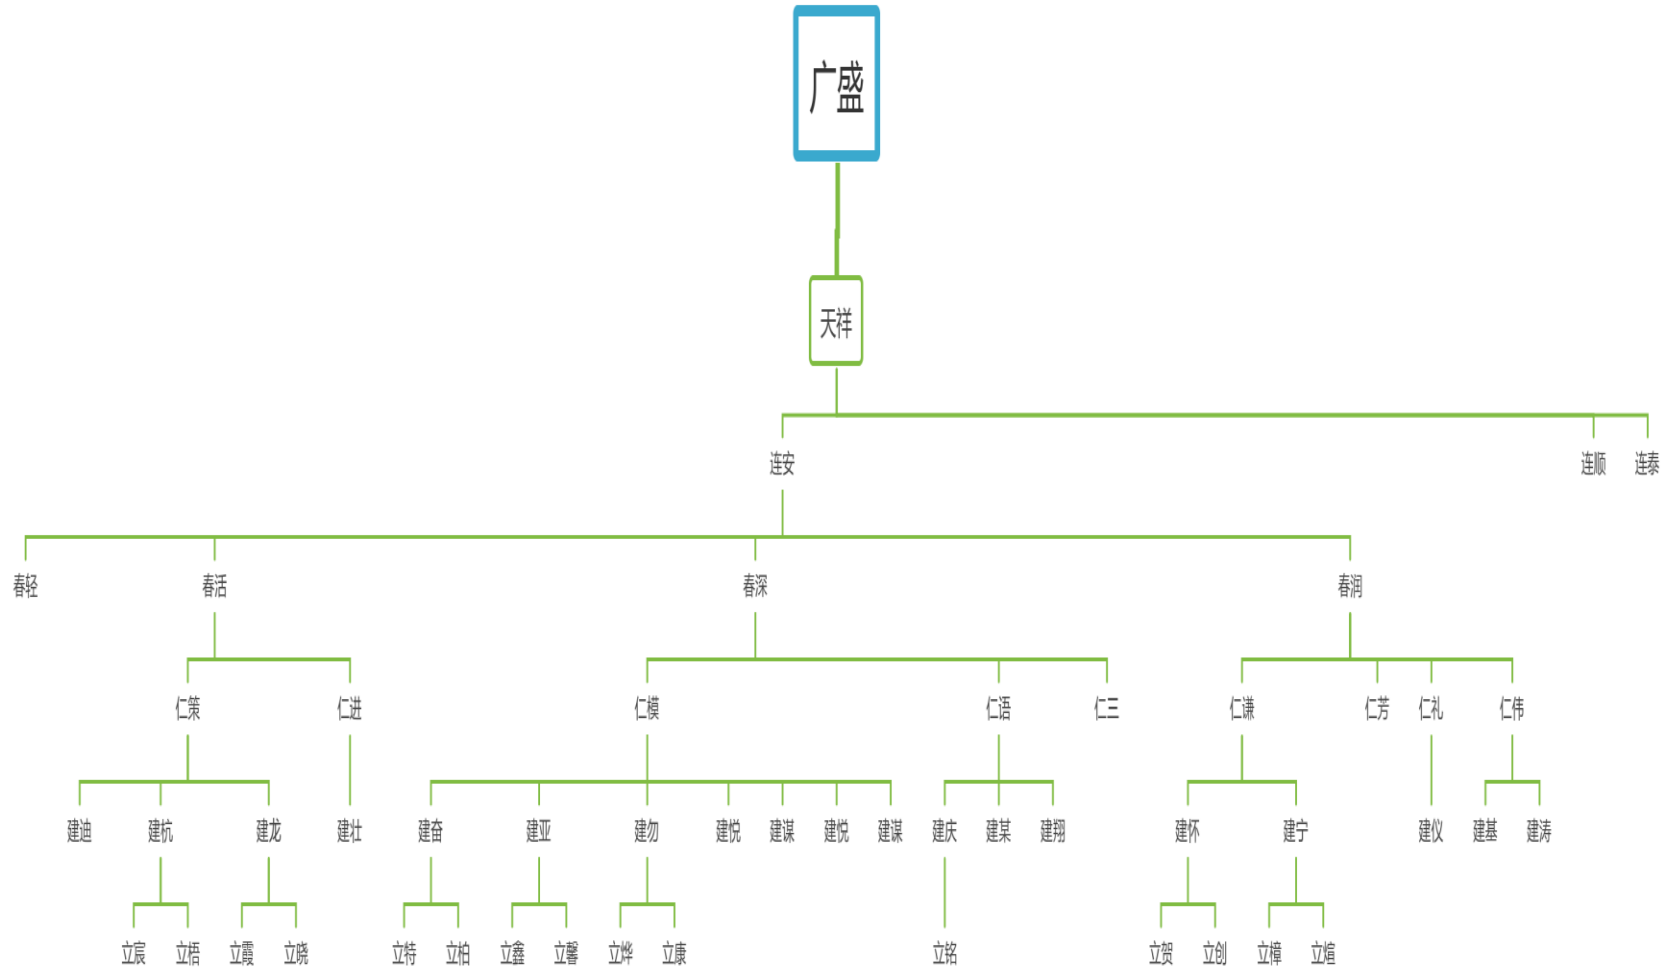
广盛

天祥

连安 连顺 连泰

春轻 春活 春深 春润

仁策 仁进 仁模 仁语 仁三 仁谦 仁芳 仁礼 仁伟

建迪 建杭 建龙 建壮 建奋 建亚 建勿 建悦 建谋 建悦 建谋 建庆 建某 建翔 建怀 建宁 建仪 建基 建涛

立宸 立语 立霞 立晓 立特 立柏 立鑫 立馨 立烨 立康 立铭 立贺 立创 立樟 立焰